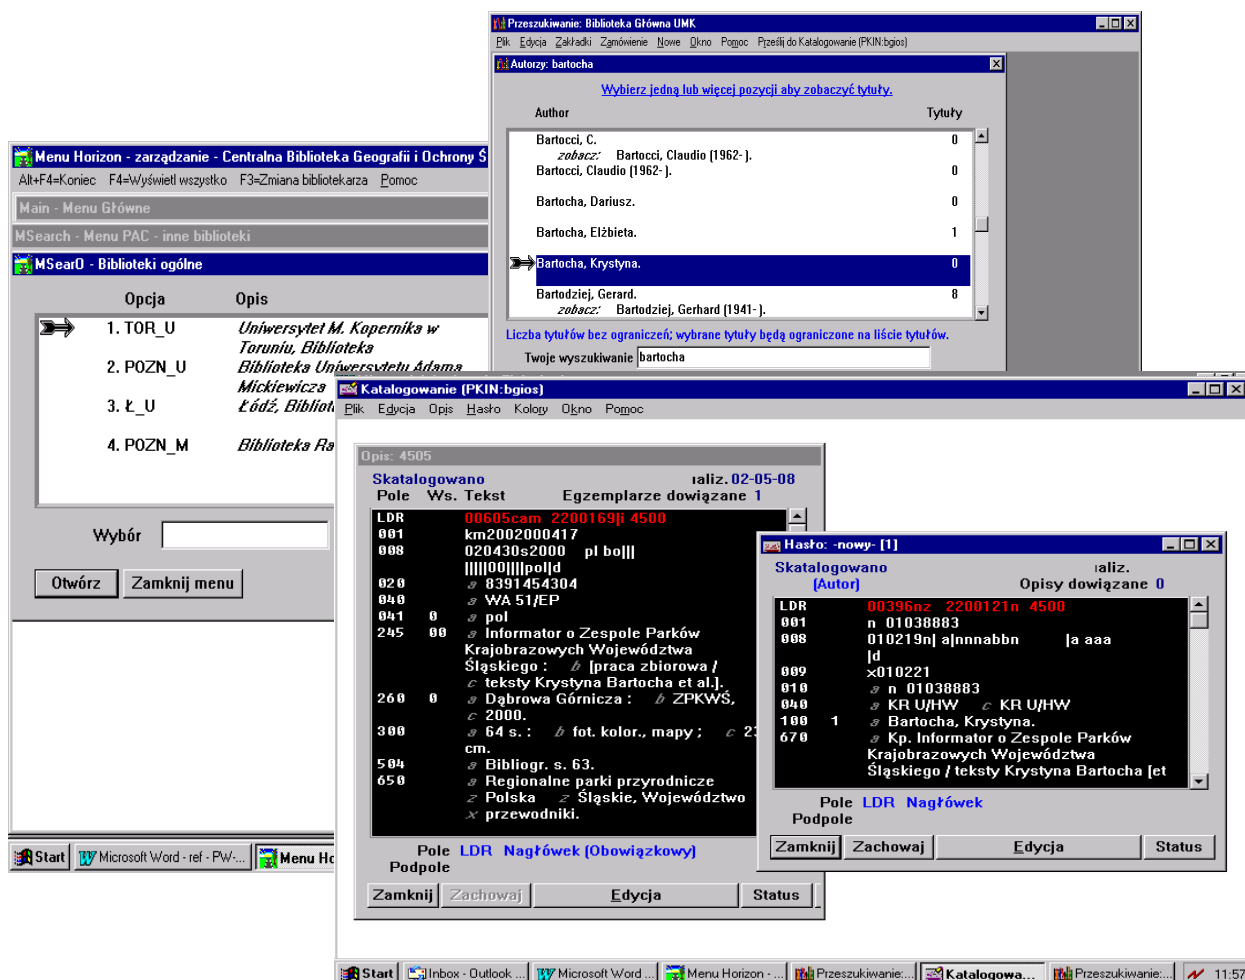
Przeszukiwanie: Biblioteka Główna UMK
Plik Edycja Zakładki Zamówienie Nowe Okno Pomoc Prześlij do Katalogowanie (PKIN:bgios)

Autorzy: bartocha

Wybierz jedną lub więcej pozycji aby zobaczyć tytuły.

| Author | Tytuły |
|---|---|
| Bartocci, C. | 0 |
| zobacz: Bartocci, Claudio (1962- ). | |
| Bartocci, Claudio (1962- ). | 0 |
| Bartocha, Dariusz. | 0 |
| Bartocha, Elżbieta. | 1 |
| Bartocha, Krystyna. | 0 |
| Bartodziej, Gerard. | 8 |
| zobacz: Bartodziej, Gerhard (1941- ). | |

Liczba tytułów bez ograniczeń; wybrane tytuły będą ograniczone na liście tytułów.
Twoje wyszukiwanie bartocha

Menu Horizon - zarządzanie - Centralna Biblioteka Geografii i Ochrony Ś
Alt+F4=Koniec F4=Wyświetl wszystko F3=Zmiana bibliotekarza Pomoc
Main - Menu Główne
MSearch - Menu PAC - inne biblioteki
MSear0 - Biblioteki ogólne

| Opcja | Opis |
|---|---|
| 1. TOR_U | Uniwersytet M. Kopernika w Toruniu, Biblioteka |
| 2. POZN_U | Biblioteka Uniwersytetu Adama Mickiewicza |
| 3. Ł_U | Łódź, Bibliot |
| 4. POZN_M | Biblioteka Ra |

Wybór
Otwórz Zamknij menu

Katalogowanie (PKIN:bgios)
Plik Edycja Opis Hasło Kolory Okno Pomoc

Opis: 4505
Skatalogowano ıaliz. 02-05-08
Pole Ws. Tekst Egzemplarze dowiązane 1
LDR 00605cam 2200169|i 4500
001 km2002000417
008 020430s2000 pl bo|||
|||||00||||pol|d
020 a 8391454304
040 a WA 51/EP
041 0 a pol
245 00 a Informator o Zespole Parków Krajobrazowych Województwa Śląskiego : b [praca zbiorowa / c teksty Krystyna Bartocha et al.].
260 0 a Dąbrowa Górnicza : b ZPKWŚ, c 2000.
300 a 64 s. : b fot. kolor., mapy ; c 2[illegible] cm.
504 a Bibliogr. s. 63.
650 a Regionalne parki przyrodnicze z Polska z Śląskie, Województwo x przewodniki.
Pole LDR Nagłówek (Obowiązkowy)
Podpole
Zamknij Zachowaj Edycja Status

Hasło: -nowy- [1]
Skatalogowano ıaliz.
(Autor) Opisy dowiązane 0
LDR 00396nz 2200121n 4500
001 n 01038883
008 010219n| a|nnnabbn |a aaa |d
009 x010221
010 a n 01038883
040 a KR U/HW c KR U/HW
100 1 a Bartocha, Krystyna.
670 a Kp. Informator o Zespole Parków Krajobrazowych Województwa Śląskiego / teksty Krystyna Bartocha [et
Pole LDR Nagłówek
Podpole
Zamknij Zachowaj Edycja Status

Start Microsoft Word - ref - PW-... Menu Ho
Start Inbox - Outlook ... Microsoft Word ... Menu Horizon - ... Przeszukiwanie:... Katalogowa... Przeszukiwanie:... 11:57